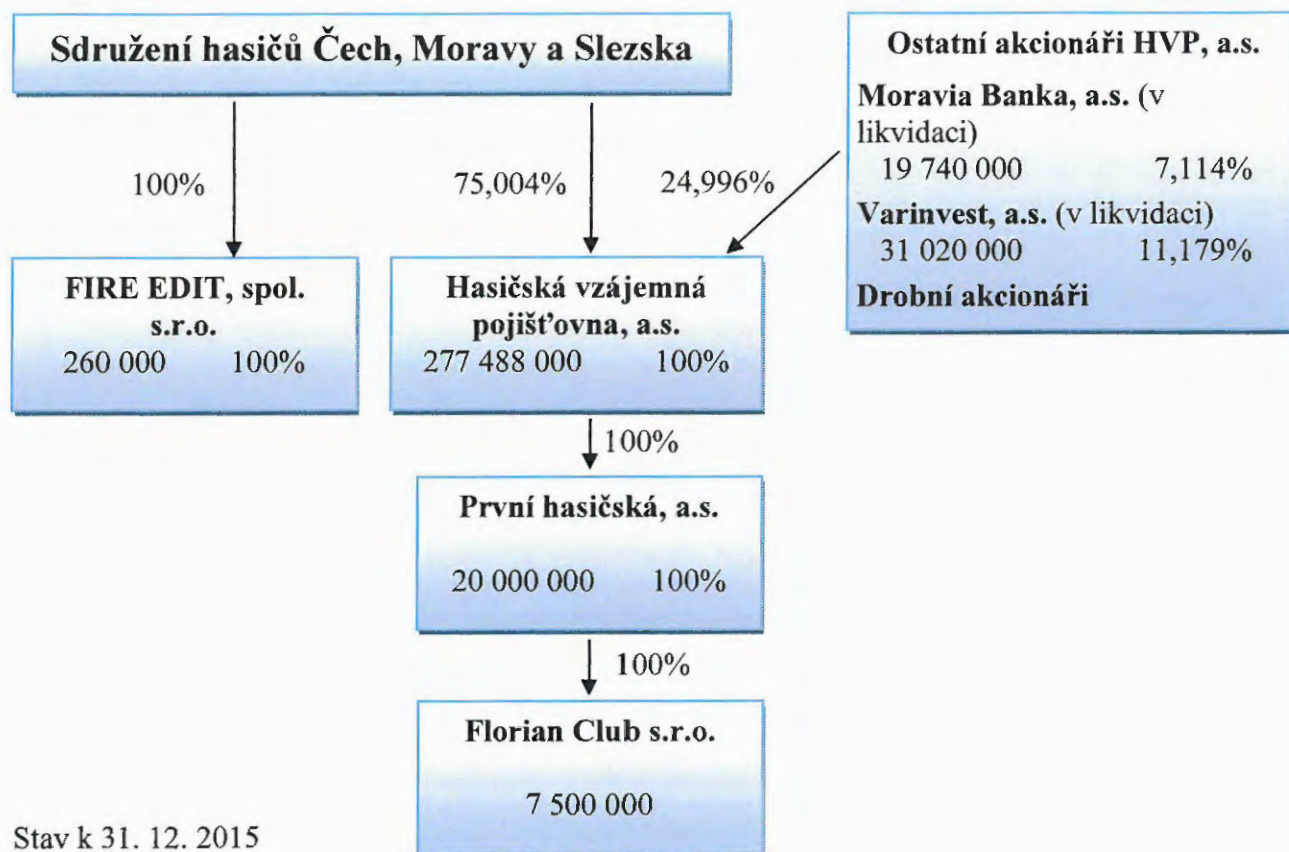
Sdružení hasičů Čech, Moravy a Slezska

Ostatní akcionáři HVP, a.s.
Moravia Banka, a.s. (v likvidaci)
19 740 000 7,114%
Varinvest, a.s. (v likvidaci)
31 020 000 11,179%
Drobní akcionáři

100%

75,004%

24,996%

FIRE EDIT, spol. s.r.o.
260 000 100%

Hasičská vzájemná pojišťovna, a.s.
277 488 000 100%

100%

První hasičská, a.s.
20 000 000 100%

100%

Florian Club s.r.o.
7 500 000

Stav k 31. 12. 2015